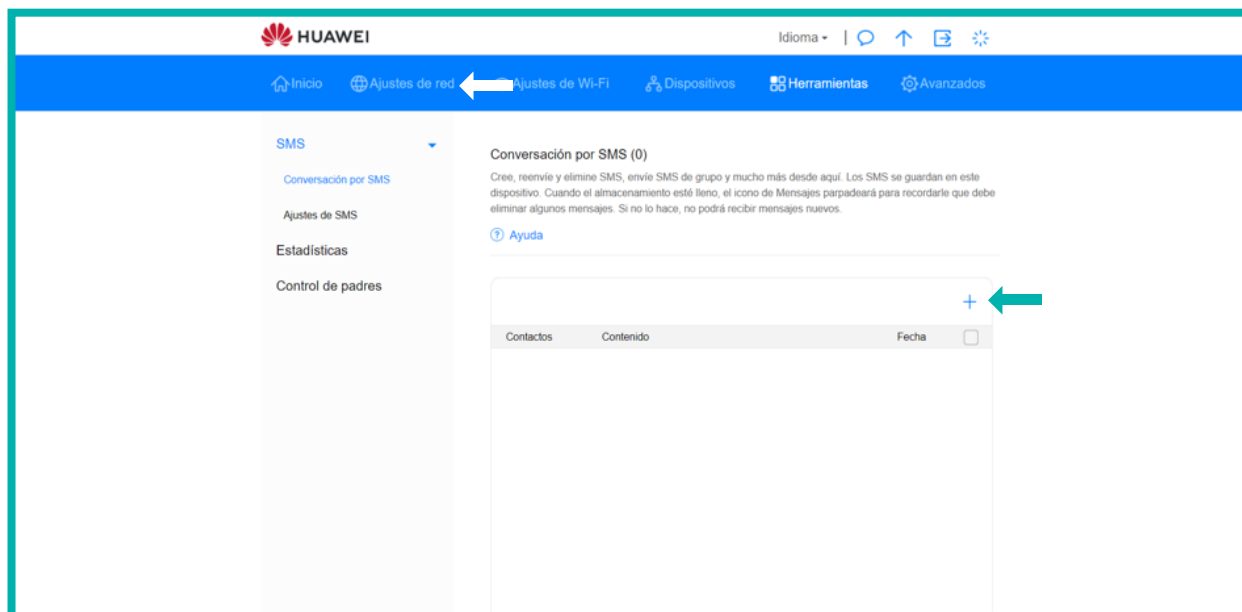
HUAWEI

Idioma ▾

Inicio Ajustes de red Ajustes de Wi-Fi Dispositivos Herramientas Avanzados

SMS

Conversación por SMS

Ajustes de SMS

Estadísticas

Control de padres

Conversación por SMS (0)

Cree, reenvíe y elimine SMS, envíe SMS de grupo y mucho más desde aquí. Los SMS se guardan en este dispositivo. Cuando el almacenamiento esté lleno, el icono de Mensajes parpadeará para recordarle que debe eliminar algunos mensajes. Si no lo hace, no podrá recibir mensajes nuevos.

Ayuda

+

| Contactos | Contenido | Fecha |
|---|---|---|